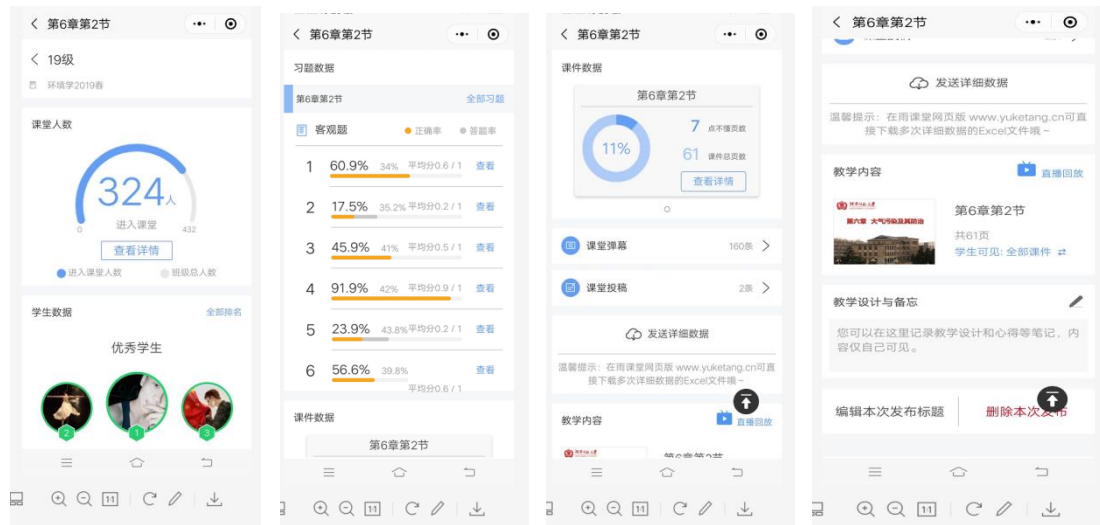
< 第6章第2节

< 19级

环境学2019春

课堂人数

324人

进入课堂

0

432

查看详情

● 进入课堂人数 ● 班级总人数

学生数据

全部排名

优秀学生

2

1

3

< 第6章第2节

习题数据

第6章第2节

全部习题

客观题

● 正确率 ● 答题率

| | | | | |
|---|---|---|---|---|
| 1 | 60.9% | 34% | 平均分0.6 / 1 | 查看 |
| 2 | 17.5% | 35.2% | 平均分0.2 / 1 | 查看 |
| 3 | 45.9% | 41% | 平均分0.5 / 1 | 查看 |
| 4 | 91.9% | 42% | 平均分0.9 / 1 | 查看 |
| 5 | 23.9% | 43.8% | 平均分0.2 / 1 | 查看 |
| 6 | 56.6% | 39.8% | 平均分0.6 / 1 | 查看 |

课件数据

第6章第2节

< 第6章第2节

课件数据

第6章第2节

11%

7 点不懂页数

61 课件总页数

查看详情

课堂弹幕 160条 >

课堂投稿 2条 >

发送详细数据

温馨提示：在雨课堂网页版 www.yuketang.cn可直接下载多次详细数据的Excel文件哦～

教学内容

直播回放

第6章第2节

< 第6章第2节

发送详细数据

温馨提示：在雨课堂网页版 www.yuketang.cn可直接下载多次详细数据的Excel文件哦～

教学内容

直播回放

第六章 大气污染及其防治

第6章第2节

共61页

学生可见: 全部课件

教学设计与备忘

您可以在这里记录教学设计和心得等笔记，内容仅自己可见。

编辑本次发布标题

删除本次发布